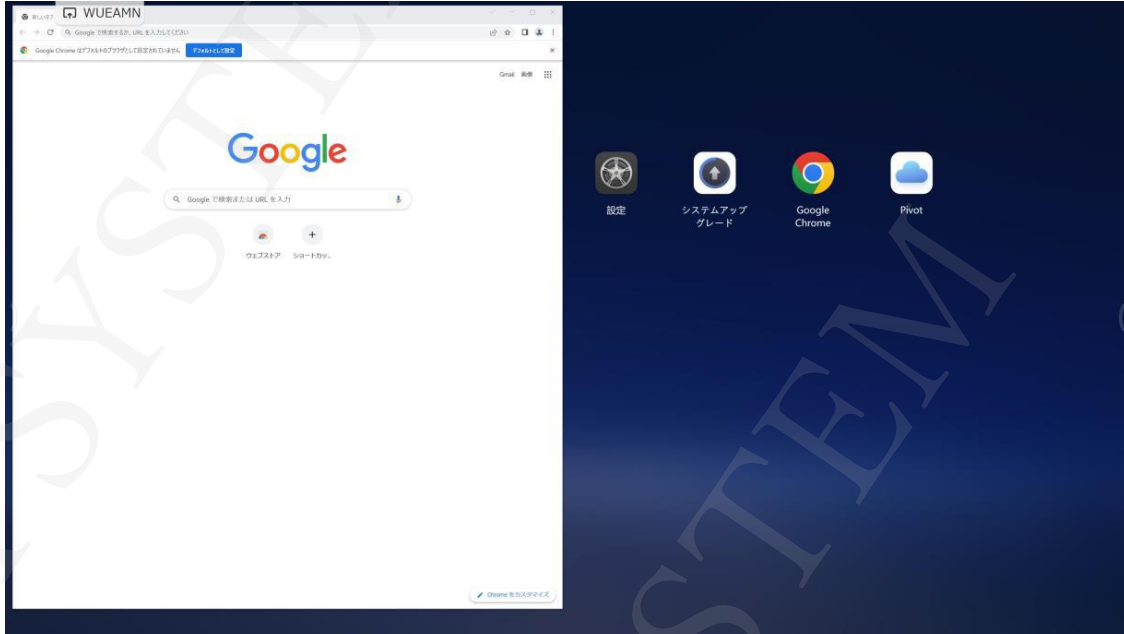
新しいタブ
WUEAMN
Google で検索するか、URL を入力してください
Google Chrome はデフォルトのブラウザとして設定されていません
デフォルトとして設定
×
Gmail 画像
Google
Google で検索または URL を入力
ウェブストア
ショートカッ...
Chrome をカスタマイズ
設定
システムアップグレード
Google Chrome
Pivot
SYSTEM
SYSTEM